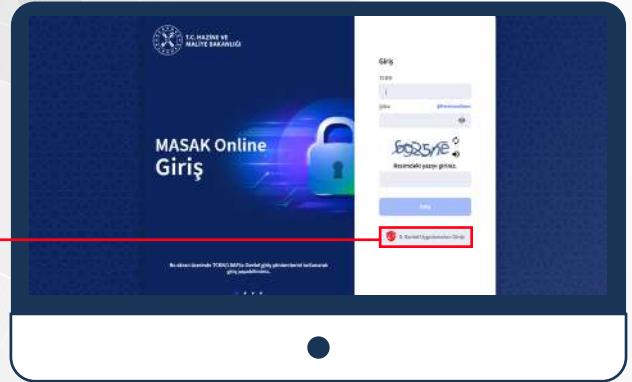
T.C. HAZİNE VE MALİYE BAKANLIĞI

MASAK Online Giriş

Bu ekranı üzerinde TCKN/VKN'le Devlet giriş yöntemlerini kullanarak giriş yapabilirsiniz.

Giriş

TCKN

Şifre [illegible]

6025ME

Resimdeki yazıyı giriniz.

Giriş

E-Devlet Uygulaması ile Giriş